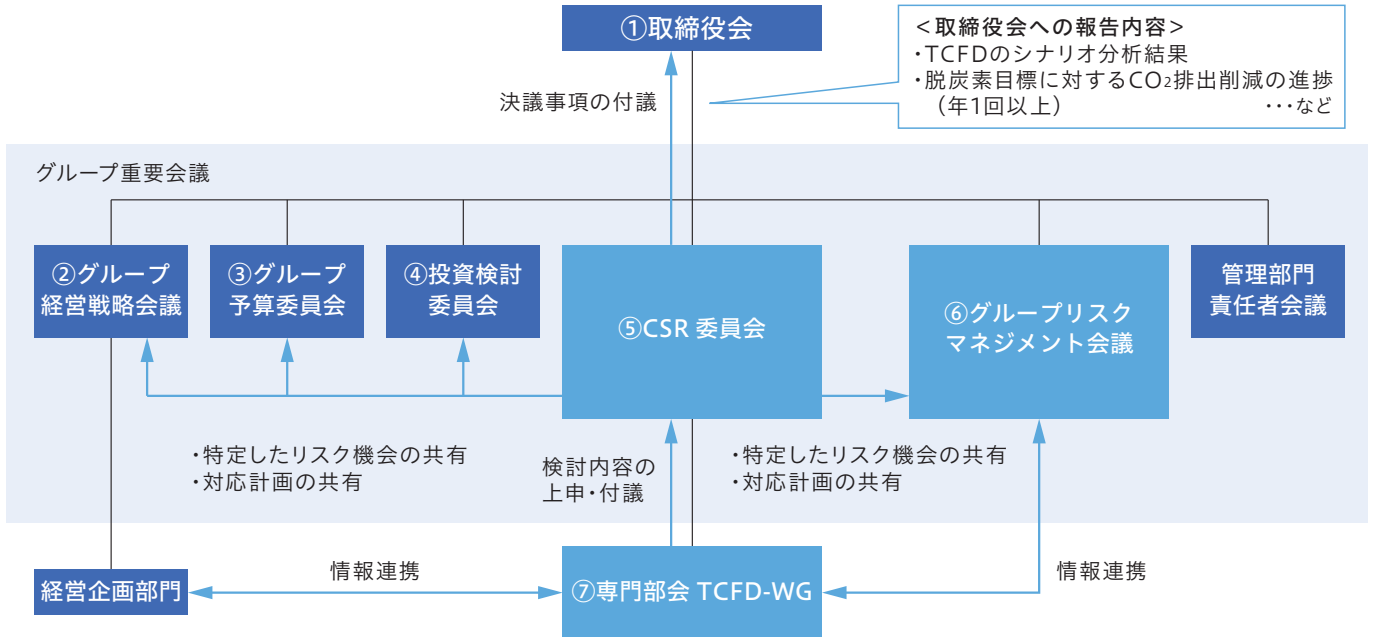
①取締役会

<取締役会への報告内容>
・TCFDのシナリオ分析結果
・脱炭素目標に対する$CO_2$排出削減の進捗
（年1回以上）　・・・など

決議事項の付議

グループ重要会議

②グループ経営戦略会議

③グループ予算委員会

④投資検討委員会

⑤CSR 委員会

⑥グループリスクマネジメント会議

管理部門責任者会議

・特定したリスク機会の共有
・対応計画の共有

検討内容の上申・付議

・特定したリスク機会の共有
・対応計画の共有

経営企画部門

情報連携

⑦専門部会 TCFD-WG

情報連携